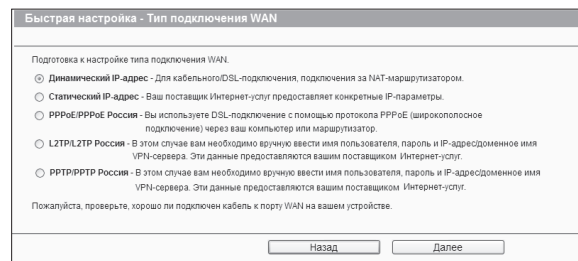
Быстрая настройка - Тип подключения WAN

Подготовка к настройке типа подключения WAN.

Динамический IP-адрес - Для кабельного/DSL-подключения, подключения за NAT-маршрутизатором.

Статический IP-адрес - Ваш поставщик Интернет-услуг предоставляет конкретные IP-параметры.

PPPoE/PPPoE Россия - Вы используете DSL-подключение с помощью протокола PPPoE (широкополосное подключение) через ваш компьютер или маршрутизатор.

L2TP/L2TP Россия - В этом случае вам необходимо вручную ввести имя пользователя, пароль и IP-адрес/доменное имя VPN-сервера. Эти данные предоставляются вашим поставщиком Интернет-услуг.

PPTP/PPTP Россия - В этом случае вам необходимо вручную ввести имя пользователя, пароль и IP-адрес/доменное имя VPN-сервера. Эти данные предоставляются вашим поставщиком Интернет-услуг.

Пожалуйста, проверьте, хорошо ли подключен кабель к порту WAN на вашем устройстве.

Назад Далее